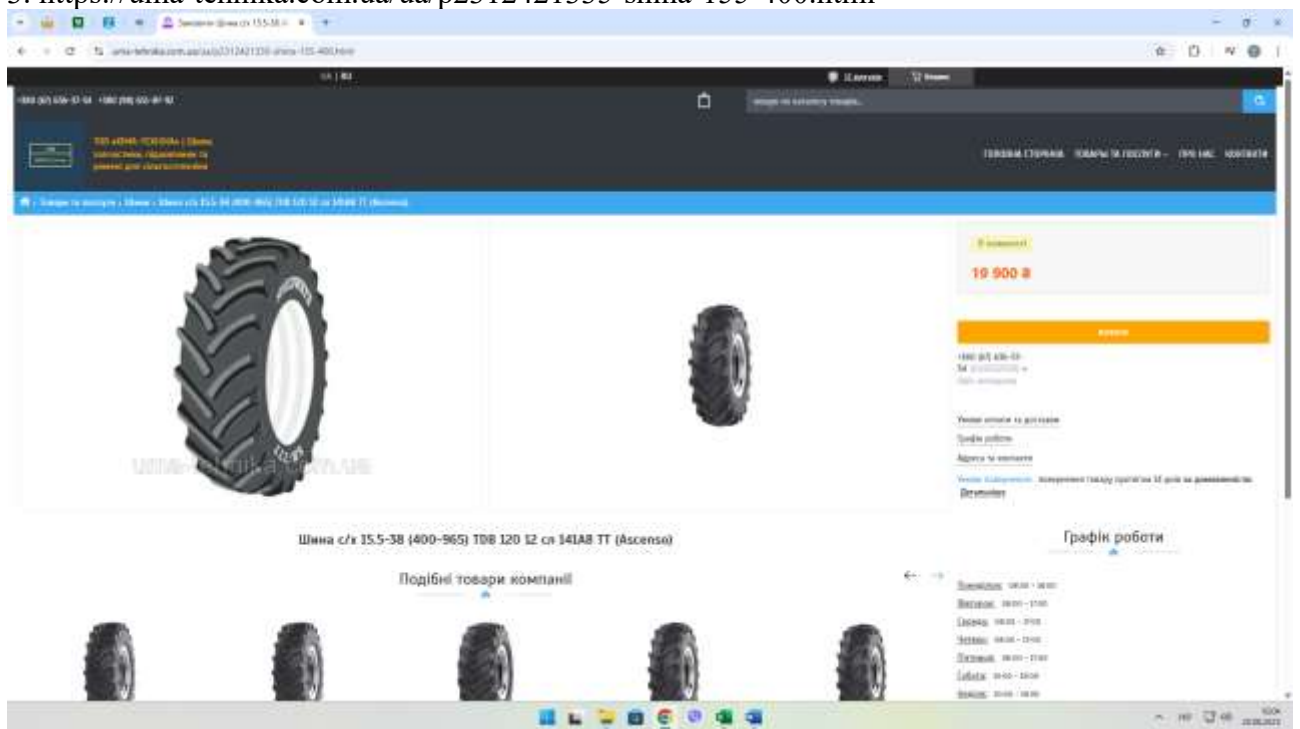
5. https://alfha-tehnika.com.ua/ua/p2312421335-shina-155-400.html

Шина с/х 15.5-38 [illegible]

UA | RU

+380 (67) 656-37-54 +380 (98) 655-87-92

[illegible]

ТОВ «АЛЬФА-ТЕХНІКА» | Шини, запчастини, підшипники та ремені для сільгосптехніки

ГОЛОВНА СТОРІНКА ТОВАРИ ТА ПОСЛУГИ ПРО НАС КОНТАКТИ

Товари та послуги › Шини › Шина с/х 15.5-38 (400-965) TD8 120 12 сл 141A8 TT (Ascenso)

В наявності

10 900 ₴

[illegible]

Умови оплати та доставки
Графік роботи
Адреса та контакти

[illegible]

Шина с/х 15.5-38 (400-965) TD8 120 12 сл 141A8 TT (Ascenso)

Подібні товари компанії

Графік роботи

Понеділок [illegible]
Вівторок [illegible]
Середа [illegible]
Четвер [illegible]
П'ятниця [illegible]
Субота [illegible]
Неділя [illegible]